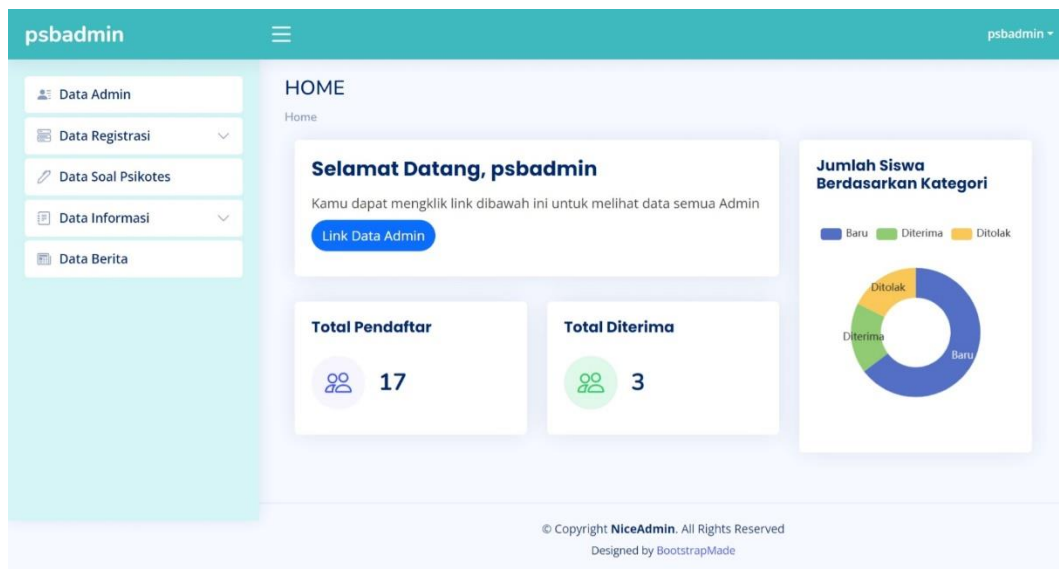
psbadmin

psbadmin

Data Admin

Data Registrasi

Data Soal Psikotes

Data Informasi

Data Berita

HOME

Home

Selamat Datang, psbadmin

Kamu dapat mengklik link dibawah ini untuk melihat data semua Admin

Link Data Admin

Total Pendaftar

17

Total Diterima

3

Jumlah Siswa Berdasarkan Kategori

Baru Diterima Ditolak

Ditolak

Diterima

Baru

© Copyright NiceAdmin. All Rights Reserved

Designed by BootstrapMade